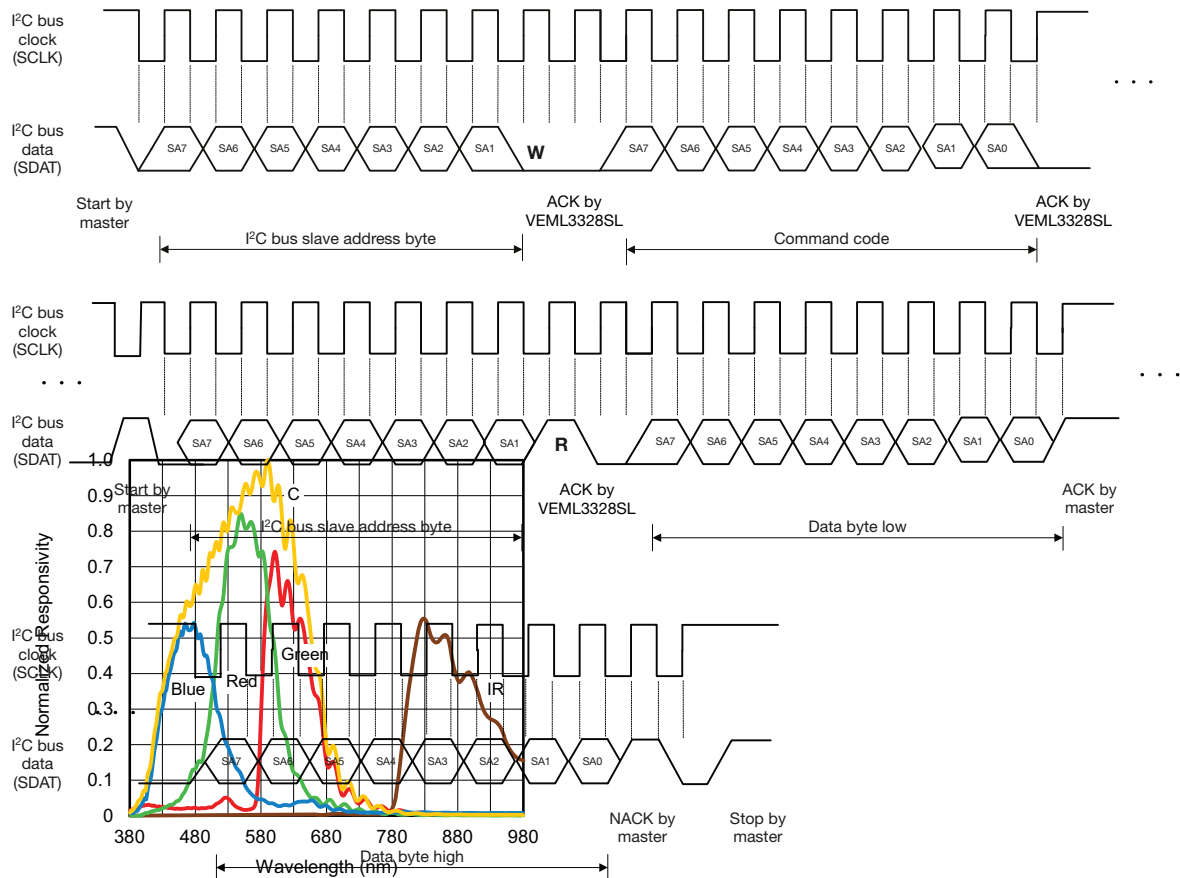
I²C bus clock (SCLK)

I²C bus data (SDAT)

SA7 SA6 SA5 SA4 SA3 SA2 SA1 W SA7 SA6 SA5 SA4 SA3 SA2 SA1 SA0

. . .

Start by master

ACK by VEML3328SL

ACK by VEML3328SL

I²C bus slave address byte

Command code

I²C bus clock (SCLK)

. . .

. . .

I²C bus data (SDAT)

SA7 SA6 SA5 SA4 SA3 SA2 SA1 R SA7 SA6 SA5 SA4 SA3 SA2 SA1 SA0

1.0

0.9

Start by master

C

ACK by VEML3328SL

ACK by master

0.8

I²C bus slave address byte

Data byte low

0.7

0.6

I²C bus clock (SCLK)

0.5

Green

0.4

Blue

Red

IR

Normalized Responsivity

0.3

. . .

0.2

I²C bus data (SDAT)

SA7 SA6 SA5 SA4 SA3 SA2 SA1 SA0

0.1

0

380 480 580 680 780 880 980

NACK by master

Stop by master

Data byte high

Wavelength (nm)